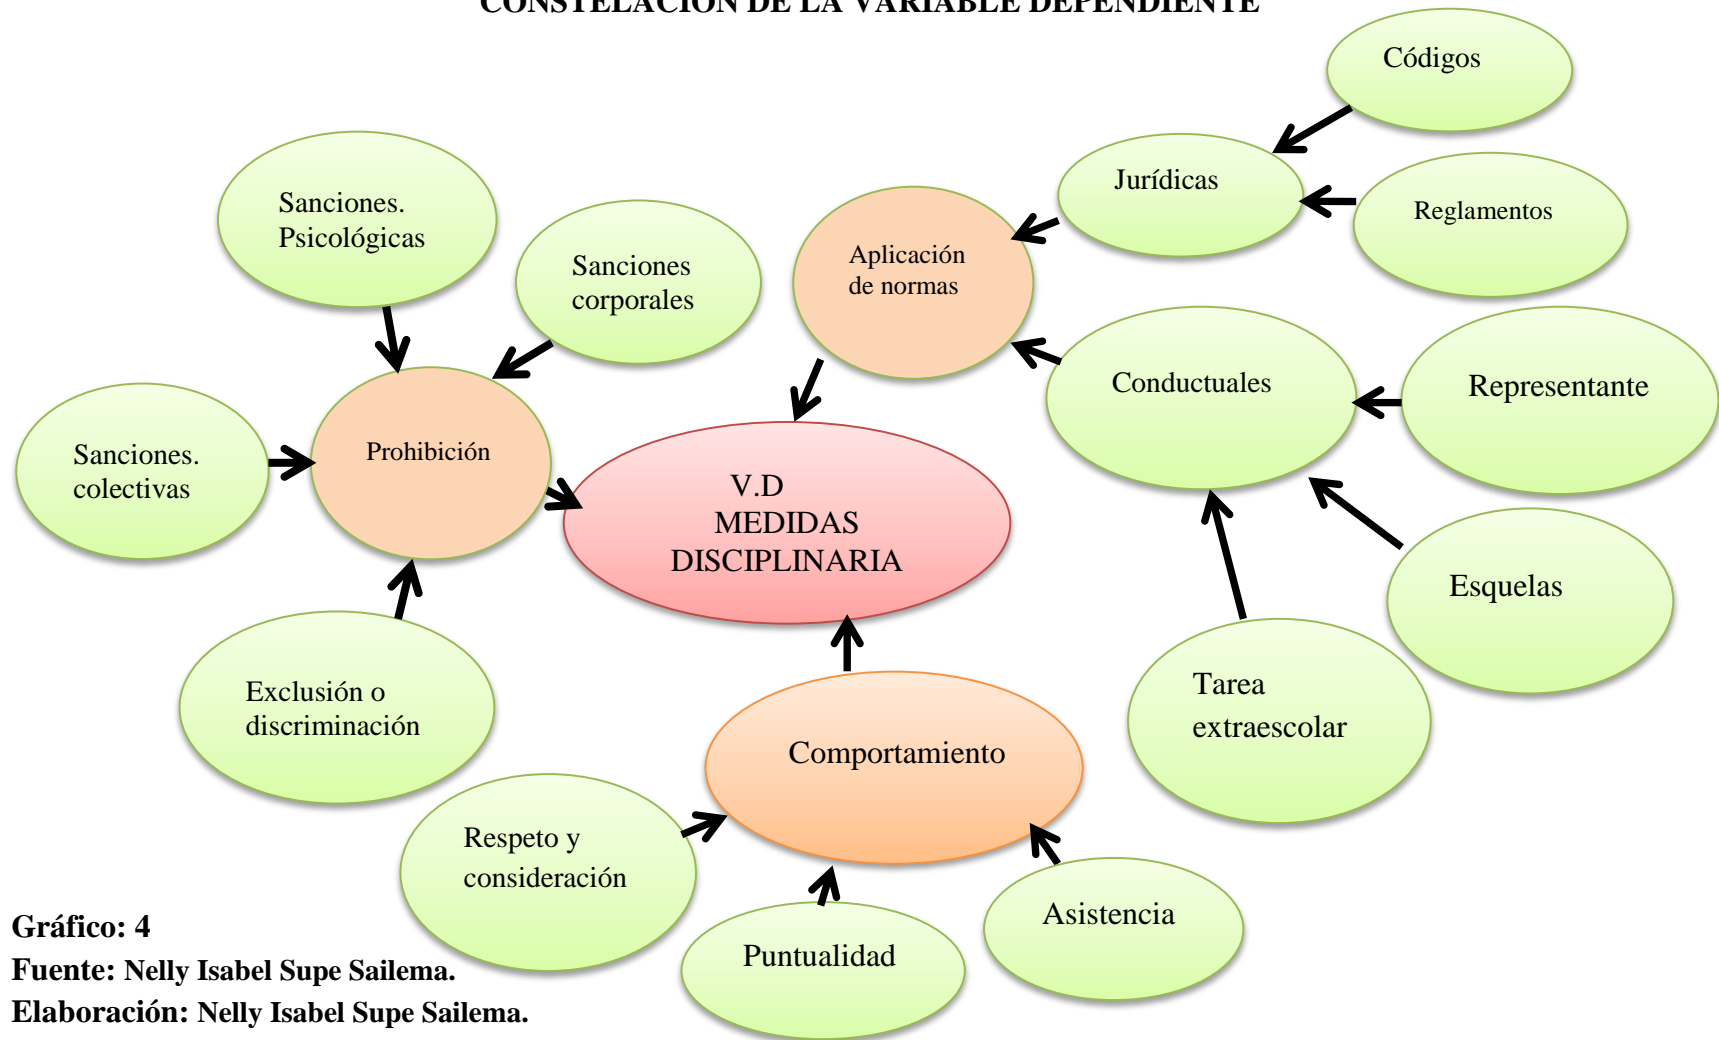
CONSTELACIÓN DE LA VARIABLE DEPENDIENTE

Códigos

Jurídicas

Reglamentos

Sanciones. Psicológicas

Sanciones corporales

Aplicación de normas

Conductuales

Representante

Sanciones. colectivas

Prohibición

V.D
MEDIDAS
DISCIPLINARIA

Esquelas

Tarea extraescolar

Exclusión o discriminación

Comportamiento

Respeto y consideración

Puntualidad

Asistencia

Gráfico: 4
Fuente: Nelly Isabel Supe Sailema.
Elaboración: Nelly Isabel Supe Sailema.